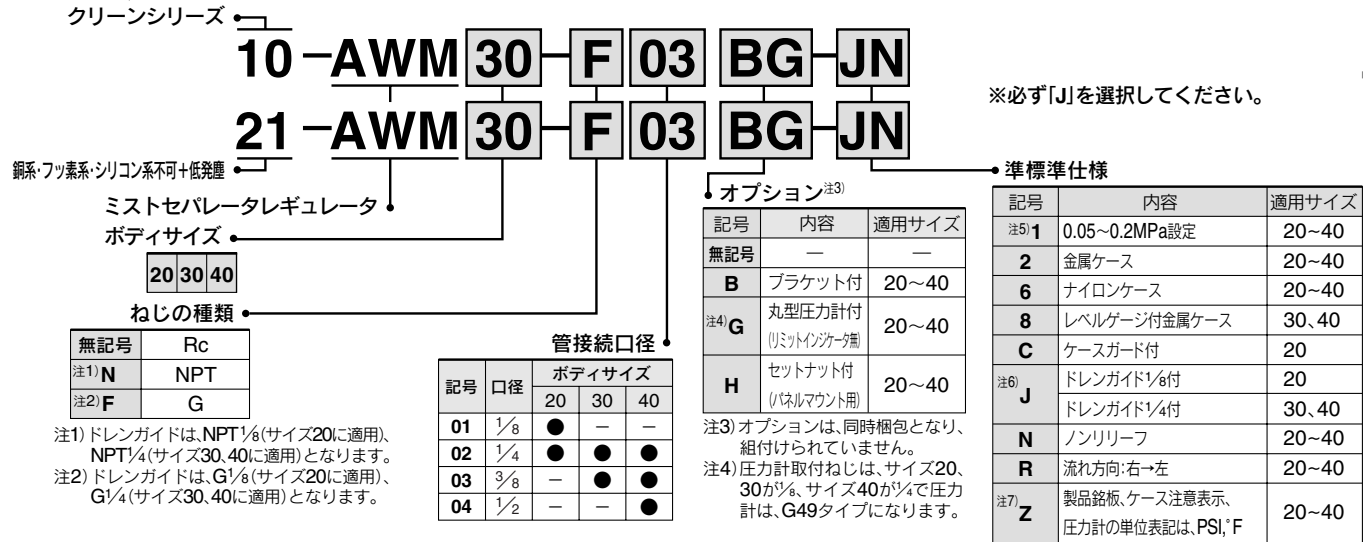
クリーンシリーズ

10 − AWM 30 − F 03 BG − JN

21 − AWM 30 − F 03 BG − JN

※必ず「J」を選択してください。

銅系・フッ素系・シリコン系不可＋低発塵

ミストセパレータレギュレータ

ボディサイズ

| 20 | 30 | 40 |
|---|---|---|

ねじの種類

| 無記号 | Rc |
|---|---|
| 注1) N | NPT |
| 注2) F | G |

注1) ドレンガイドは、NPT$\frac{1}{8}$(サイズ20に適用)、NPT$\frac{1}{4}$(サイズ30、40に適用)となります。
注2) ドレンガイドは、G$\frac{1}{8}$(サイズ20に適用)、G$\frac{1}{4}$(サイズ30、40に適用)となります。

管接続口径

| 記号 | 口径 | ボディサイズ 20 | 30 | 40 |
|---|---|---|---|---|
| 01 | $\frac{1}{8}$ | ● | − | − |
| 02 | $\frac{1}{4}$ | ● | ● | ● |
| 03 | $\frac{3}{8}$ | − | ● | ● |
| 04 | $\frac{1}{2}$ | − | − | ● |

オプション注3)

| 記号 | 内容 | 適用サイズ |
|---|---|---|
| 無記号 | — | — |
| B | ブラケット付 | 20〜40 |
| 注4) G | 丸型圧力計付 (リミットインジケータ無) | 20〜40 |
| H | セットナット付 (パネルマウント用) | 20〜40 |

注3) オプションは、同時梱包となり、組付けられていません。
注4) 圧力計取付ねじは、サイズ20、30が$\frac{1}{8}$、サイズ40が$\frac{1}{4}$で圧力計は、G49タイプになります。

準標準仕様

| 記号 | 内容 | 適用サイズ |
|---|---|---|
| 注5) 1 | 0.05〜0.2MPa設定 | 20〜40 |
| 2 | 金属ケース | 20〜40 |
| 6 | ナイロンケース | 20〜40 |
| 8 | レベルゲージ付金属ケース | 30、40 |
| C | ケースガード付 | 20 |
| 注6) J | ドレンガイド$\frac{1}{8}$付 | 20 |
| | ドレンガイド$\frac{1}{4}$付 | 30、40 |
| N | ノンリリーフ | 20〜40 |
| R | 流れ方向:右→左 | 20〜40 |
| 注7) Z | 製品銘板、ケース注意表示、圧力計の単位表記は、PSI、°F | 20〜40 |